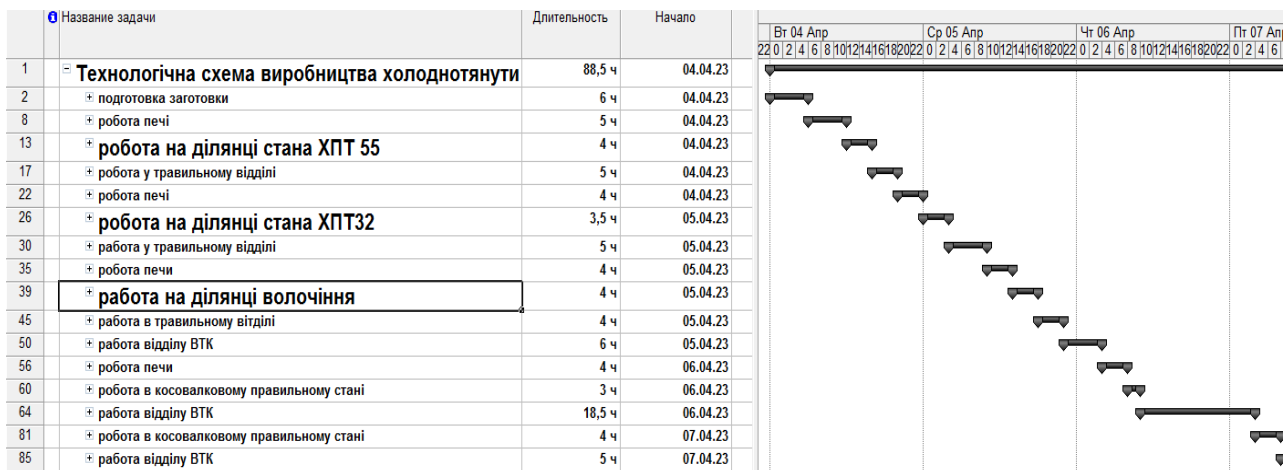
| | Название задачи | Длительность | Начало |
|---|---|---|---|
| 1 | − Технологічна схема виробництва холоднотянути | 88,5 ч | 04.04.23 |
| 2 | + подготовка заготовки | 6 ч | 04.04.23 |
| 8 | + робота печі | 5 ч | 04.04.23 |
| 13 | + робота на ділянці стана ХПТ 55 | 4 ч | 04.04.23 |
| 17 | + робота у травильному відділі | 5 ч | 04.04.23 |
| 22 | + робота печі | 4 ч | 04.04.23 |
| 26 | + робота на ділянці стана ХПТ32 | 3,5 ч | 05.04.23 |
| 30 | + работа у травильному відділі | 5 ч | 05.04.23 |
| 35 | + робота печи | 4 ч | 05.04.23 |
| 39 | + работа на ділянці волочіння | 4 ч | 05.04.23 |
| 45 | + работа в травильному вітделі | 4 ч | 05.04.23 |
| 50 | + работа відділу ВТК | 6 ч | 05.04.23 |
| 56 | + робота печи | 4 ч | 06.04.23 |
| 60 | + робота в косовалковому правильному стані | 3 ч | 06.04.23 |
| 64 | + работа відділу ВТК | 18,5 ч | 06.04.23 |
| 81 | + робота в косовалковому правильному стані | 4 ч | 07.04.23 |
| 85 | + работа відділу ВТК | 5 ч | 07.04.23 |

Вт 04 Апр | Ср 05 Апр | Чт 06 Апр | Пт 07 Апр
22 0 2 4 6 8 10 12 14 16 18 20 22 0 2 4 6 8 10 12 14 16 18 20 22 0 2 4 6 8 10 12 14 16 18 20 22 0 2 4 6